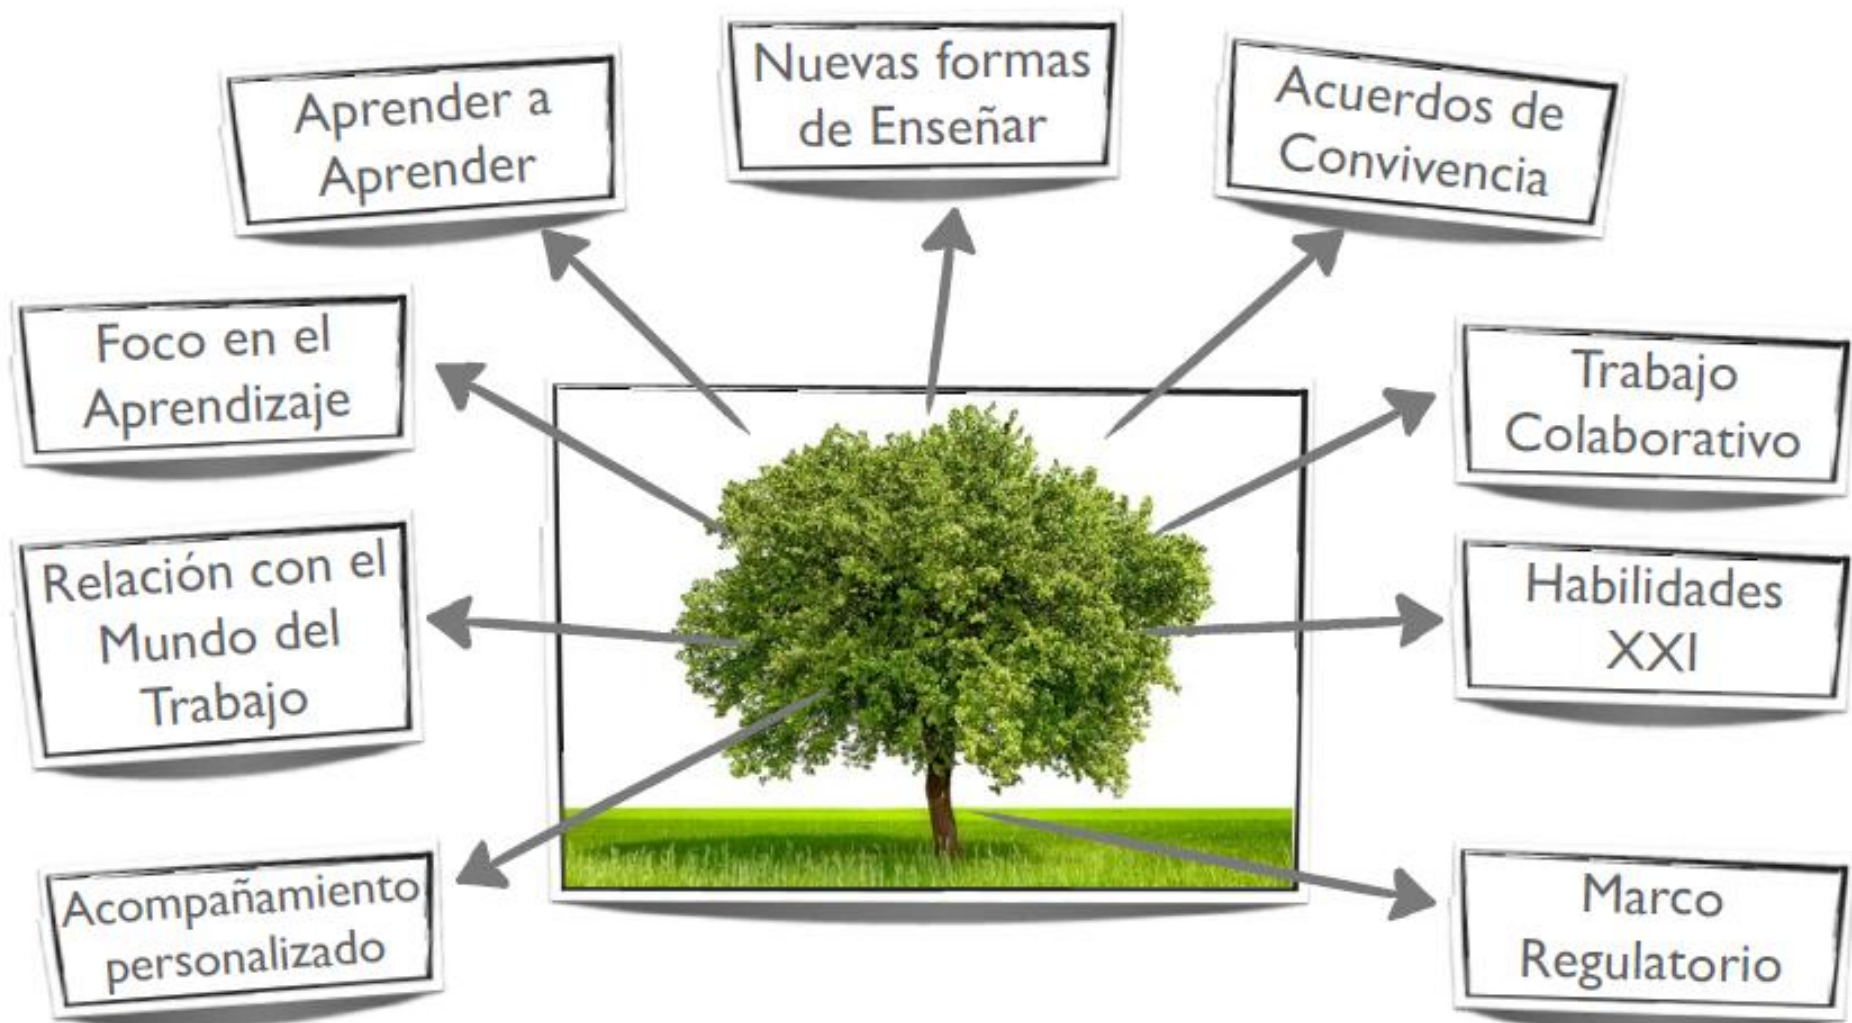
Aprender a Aprender

Nuevas formas de Enseñar

Acuerdos de Convivencia

Foco en el Aprendizaje

Trabajo Colaborativo

Relación con el Mundo del Trabajo

Habilidades XXI

Acompañamiento personalizado

Marco Regulatorio